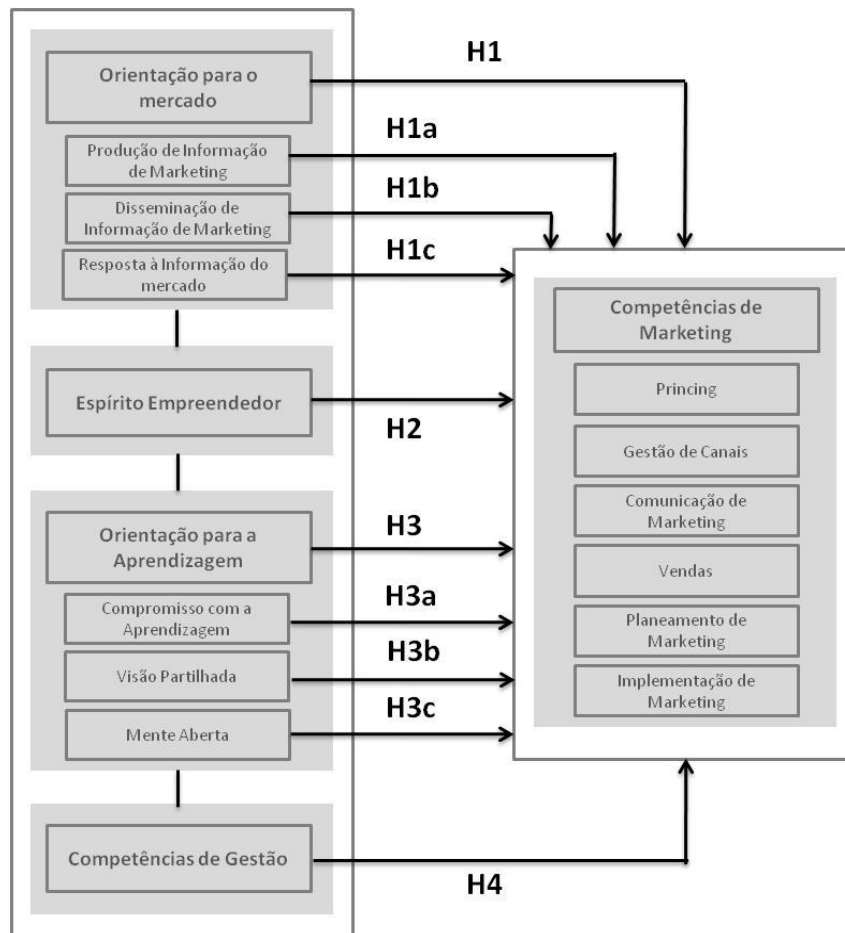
Orientação para o mercado

Produção de Informação de Marketing

Disseminação de Informação de Marketing

Resposta à Informação do mercado

H1

H1a

H1b

H1c

Espírito Empreendedor

H2

Orientação para a Aprendizagem

Compromisso com a Aprendizagem

Visão Partilhada

Mente Aberta

H3

H3a

H3b

H3c

Competências de Gestão

H4

Competências de Marketing

Princing

Gestão de Canais

Comunicação de Marketing

Vendas

Planeamento de Marketing

Implementação de Marketing